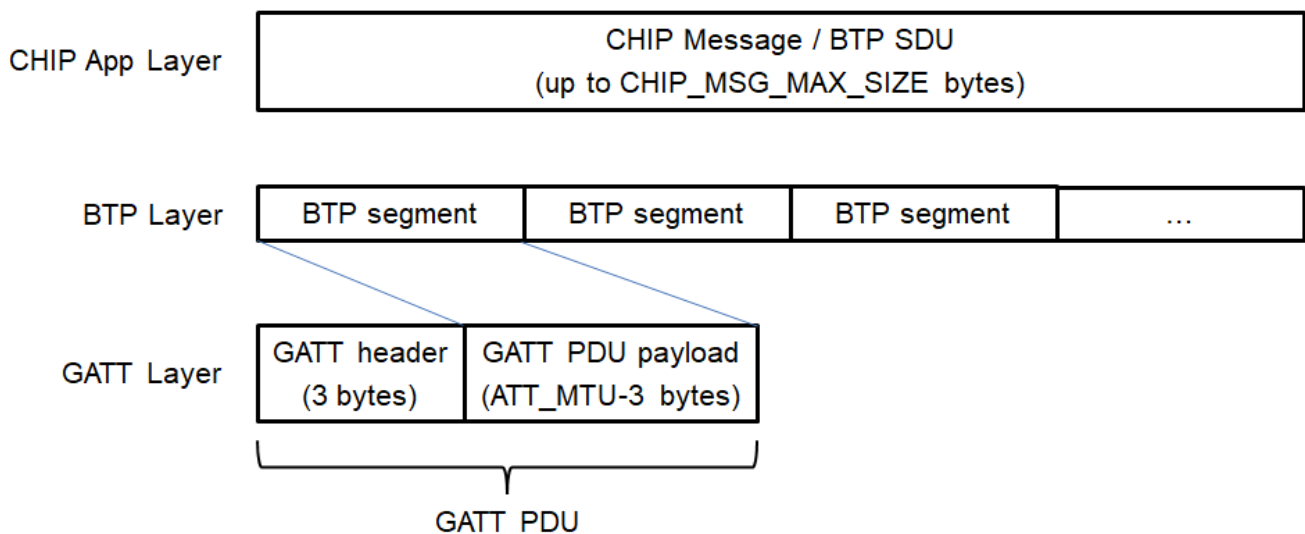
CHIP App Layer

CHIP Message / BTP SDU
(up to CHIP_MSG_MAX_SIZE bytes)

BTP Layer

| BTP segment | BTP segment | BTP segment | … |
|---|---|---|---|

GATT Layer

| GATT header (3 bytes) | GATT PDU payload (ATT_MTU-3 bytes) |
|---|---|

GATT PDU